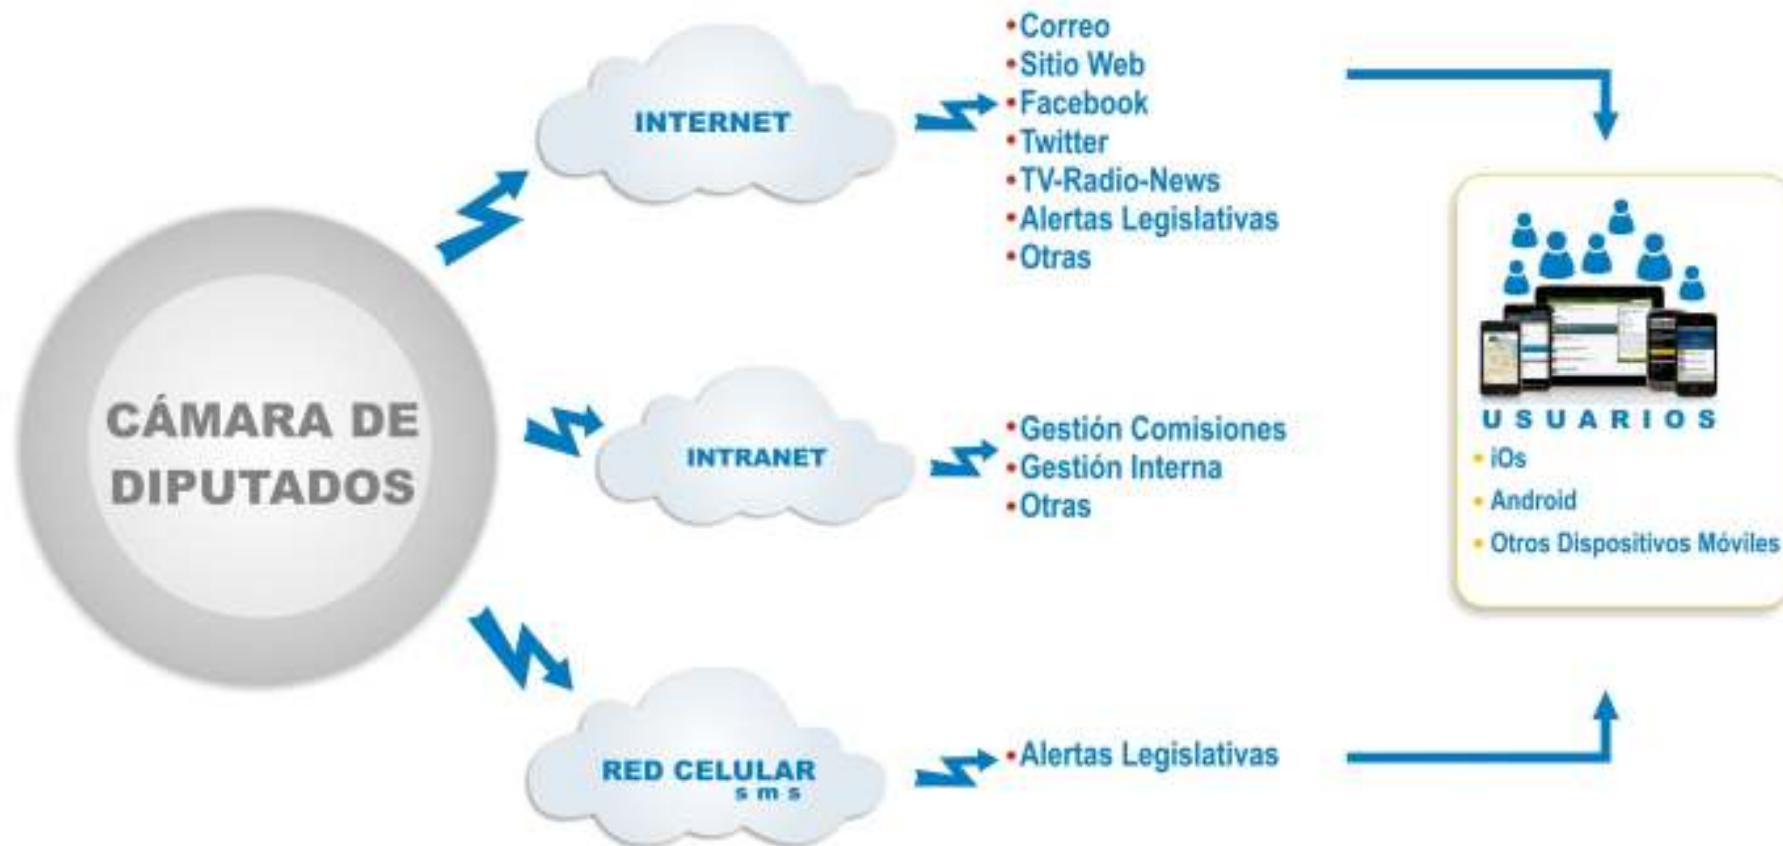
CÁMARA DE DIPUTADOS

INTERNET

•Correo
•Sitio Web
•Facebook
•Twitter
•TV-Radio-News
•Alertas Legislativas
•Otras

INTRANET

•Gestión Comisiones
•Gestión Interna
•Otras

RED CELULAR
sms

•Alertas Legislativas

USUARIOS
• iOs
• Android
• Otros Dispositivos Móviles